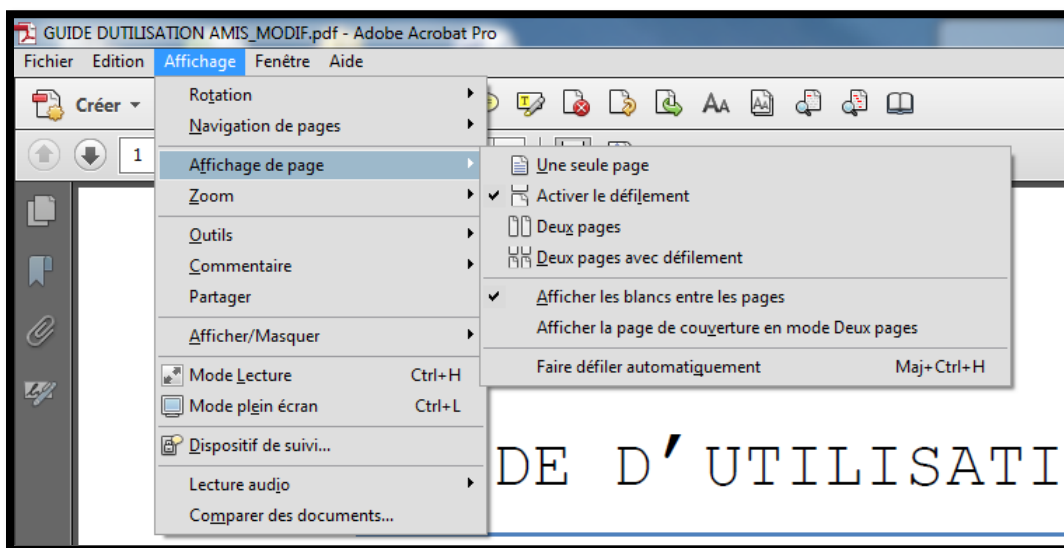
GUIDE DUTILISATION AMIS_MODIF.pdf - Adobe Acrobat Pro

Fichier Edition Affichage Fenêtre Aide

Créer

1

Rotation
Navigation de pages
Affichage de page
Zoom
Outils
Commentaire
Partager
Afficher/Masquer
Mode Lecture Ctrl+H
Mode plein écran Ctrl+L
Dispositif de suivi...
Lecture audio
Comparer des documents...

Une seule page
Activer le défilement
Deux pages
Deux pages avec défilement
Afficher les blancs entre les pages
Afficher la page de couverture en mode Deux pages
Faire défiler automatiquement Maj+Ctrl+H

DE D'UTILISATI